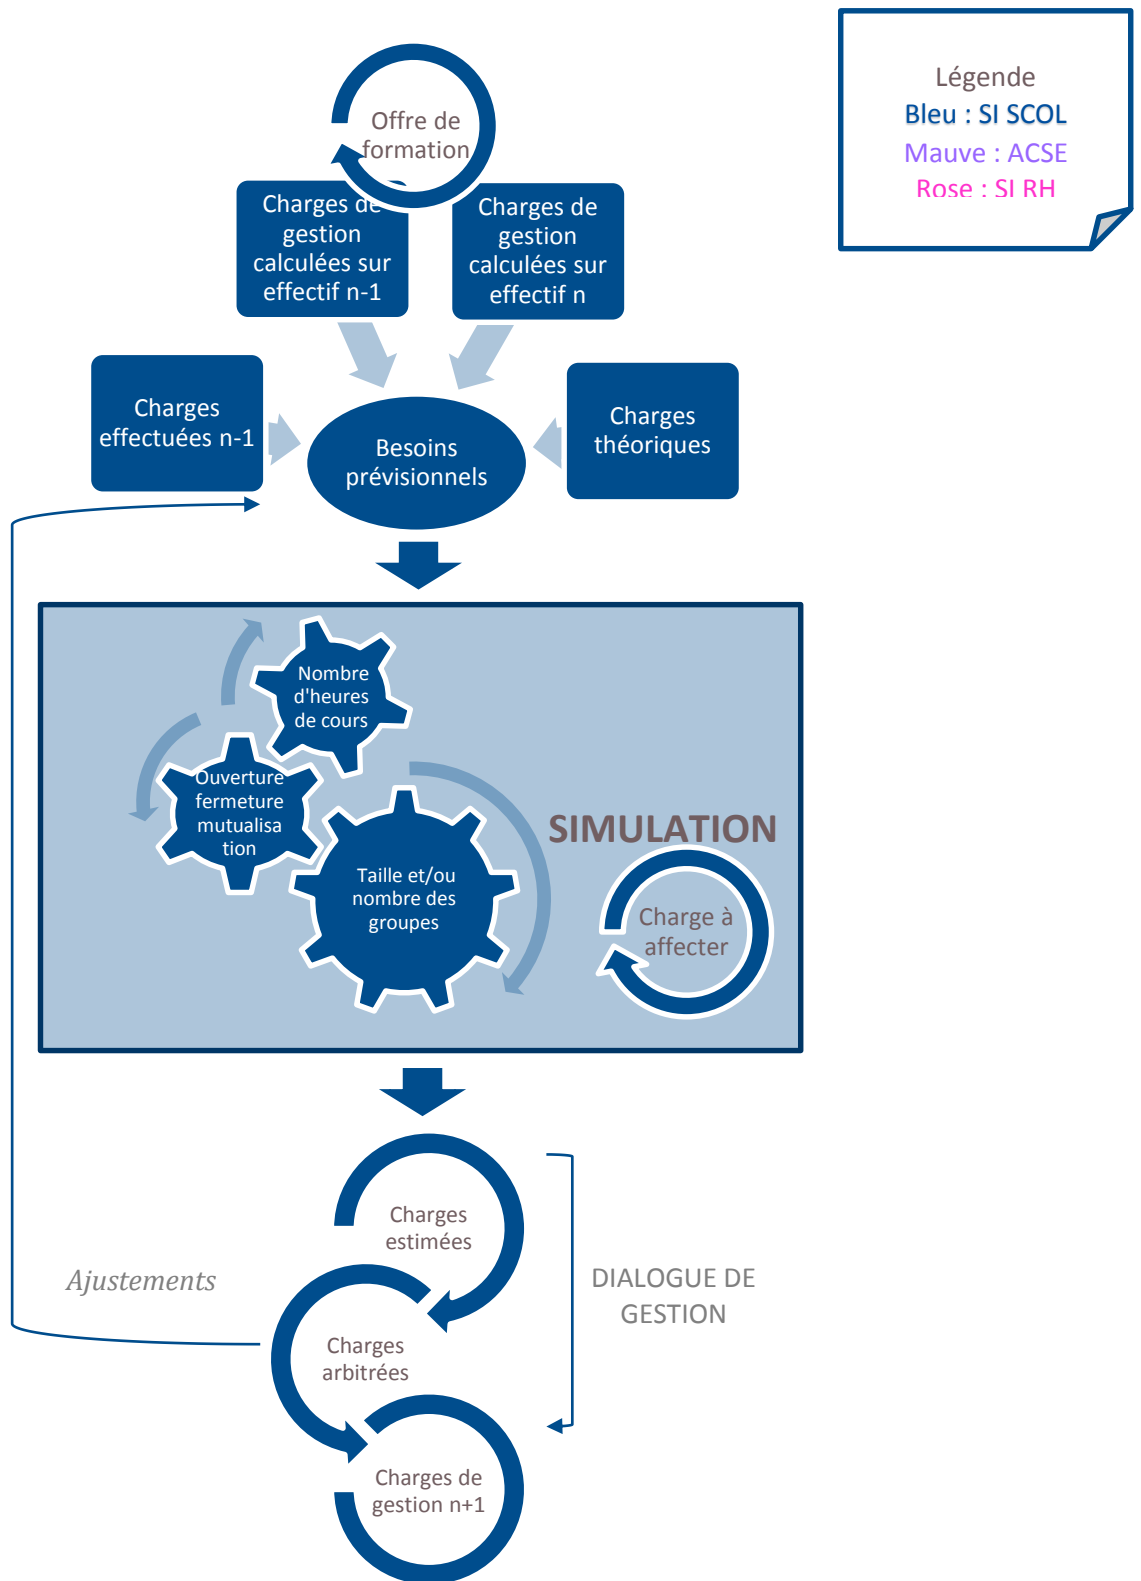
Légende
Bleu : SI SCOL
Mauve : ACSE
Rose : SI RH

Offre de formation

Charges de gestion calculées sur effectif n-1

Charges de gestion calculées sur effectif n

Charges effectuées n-1

Besoins prévisionnels

Charges théoriques

Nombre d'heures de cours

Ouverture fermeture mutualisation

Taille et/ou nombre des groupes

SIMULATION

Charge à affecter

Charges estimées

Ajustements

DIALOGUE DE GESTION

Charges arbitrées

Charges de gestion n+1